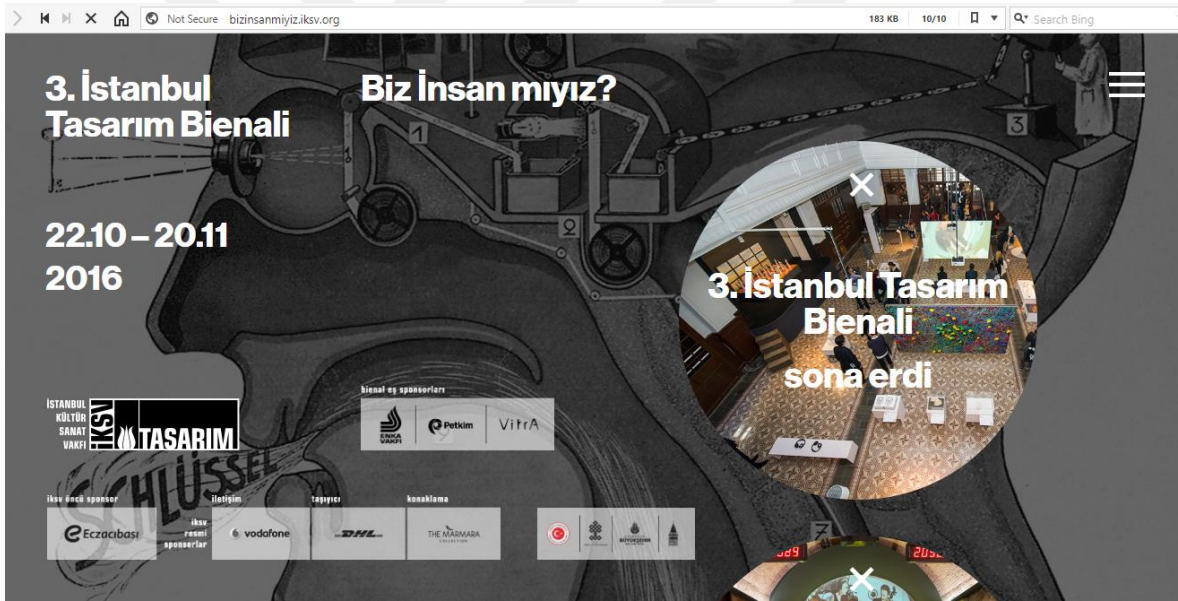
Not Secure bizinsanmiyiz.iksv.org 183 KB 10/10 Search Bing

3. İstanbul Tasarım Bienali

Biz İnsan mıyız?

22.10 – 20.11 2016

3. İstanbul Tasarım Bienali sona erdi

İSTANBUL KÜLTÜR SANAT VAKFI İKSV TASARIM

bienal eş sponsorları

ENKA VAKFI Petkim VitrA

SCHLÜSSEL

iksv öncü sponsor Eczacıbaşı

iksv resmi sponsorlar

iletişim vodafone

taşıyıcı DHL

konaklama THE MARMARA

1 2 3 7